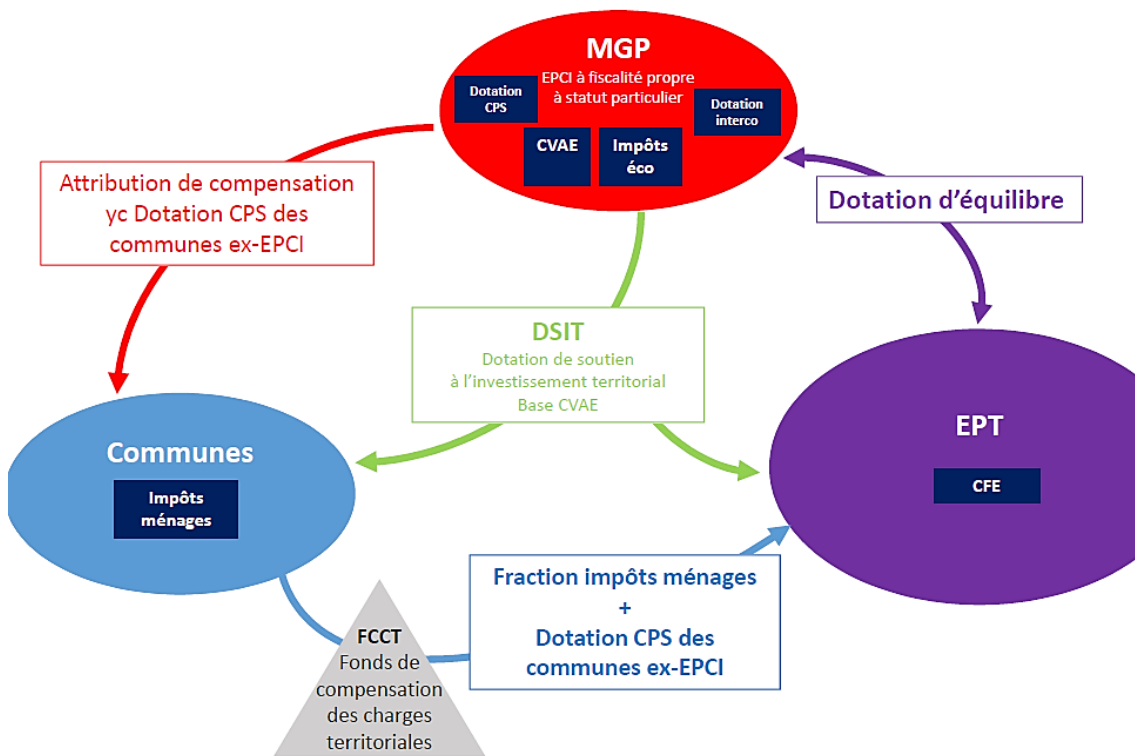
MGP

EPCI à fiscalité propre à statut particulier

Dotation CPS

Dotation interco

CVAE

Impôts éco

Attribution de compensation yc Dotation CPS des communes ex-EPCI

Dotation d'équilibre

DSIT

Dotation de soutien à l'investissement territorial Base CVAE

Communes

Impôts ménages

EPT

CFE

Fraction impôts ménages + Dotation CPS des communes ex-EPCI

FCCT

Fonds de compensation des charges territoriales